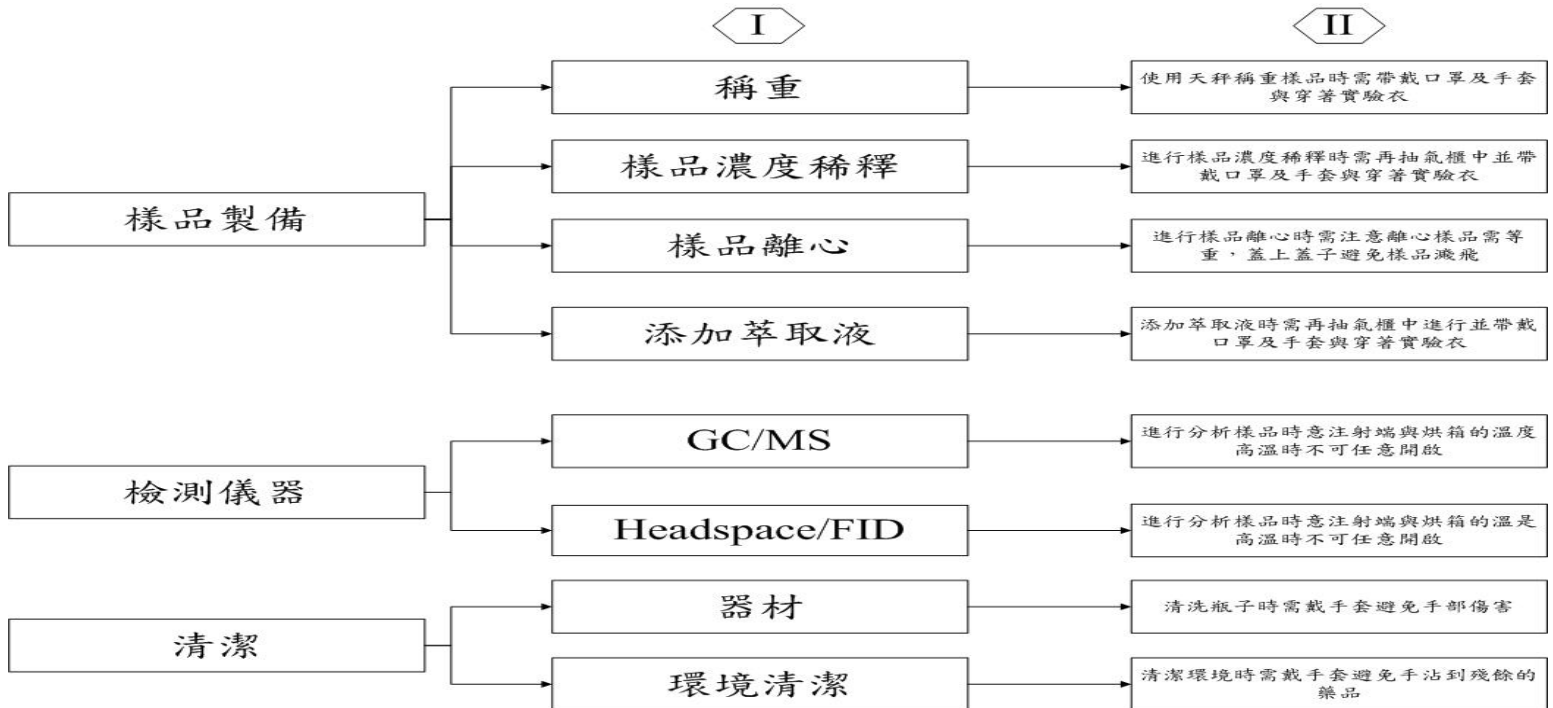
I

II

樣品製備

稱重

使用天秤稱重樣品時需帶戴口罩及手套與穿著實驗衣

樣品濃度稀釋

進行樣品濃度稀釋時需再抽氣櫃中並帶戴口罩及手套與穿著實驗衣

樣品離心

進行樣品離心時需注意離心樣品需等重，蓋上蓋子避免樣品濺飛

添加萃取液

添加萃取液時需再抽氣櫃中進行並帶戴口罩及手套與穿著實驗衣

檢測儀器

GC/MS

進行分析樣品時意注射端與烘箱的溫度高溫時不可任意開啟

Headspace/FID

進行分析樣品時意注射端與烘箱的溫是高溫時不可任意開啟

清潔

器材

清洗瓶子時需戴手套避免手部傷害

環境清潔

清潔環境時需戴手套避免手沾到殘餘的藥品